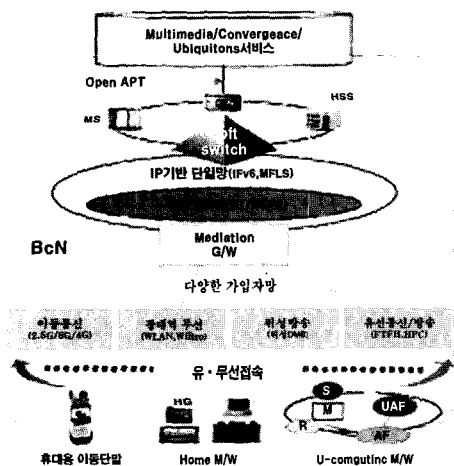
Multimedia/Convergeace/
Ubiquitons서비스

Open APT

MS

HSS

Soft switch

IP기반 단일망(IPv6,MPLS)

BcN

Mediation
G/W

다양한 가입자망

이동통신
(2.5G/3G/4G)

광대역 무선
(WLAN,WiBro)

위성방송
(위성DMB)

유선통신/방송
(FTTH,HFC)

유·무선접속

HG

S

M

UAF

R

AF

휴대용 이동단말

Home M/W

U-comgutinc M/W